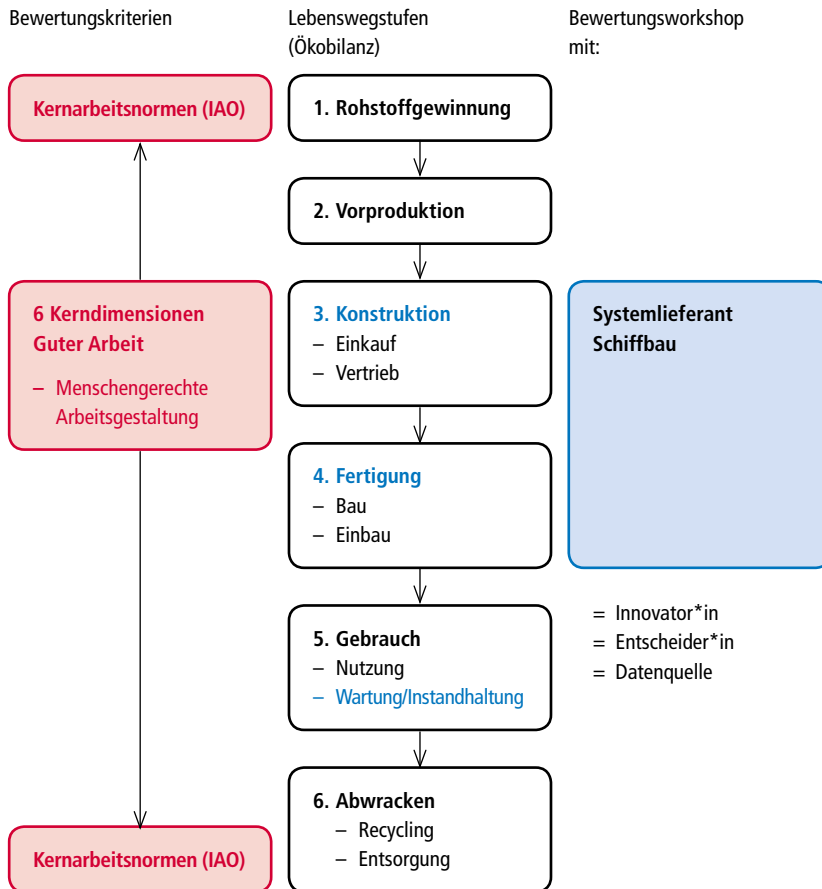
Bewertungskriterien

Lebenswegstufen (Ökobilanz)

Bewertungsworkshop mit:

Kernarbeitsnormen (IAO)

1. Rohstoffgewinnung

2. Vorproduktion

6 Kerndimensionen Guter Arbeit

– Menschengerechte Arbeitsgestaltung

3. Konstruktion
– Einkauf
– Vertrieb

Systemlieferant Schiffbau

4. Fertigung
– Bau
– Einbau

= Innovator*in
= Entscheider*in
= Datenquelle

5. Gebrauch
– Nutzung
– Wartung/Instandhaltung

6. Abwracken
– Recycling
– Entsorgung

Kernarbeitsnormen (IAO)